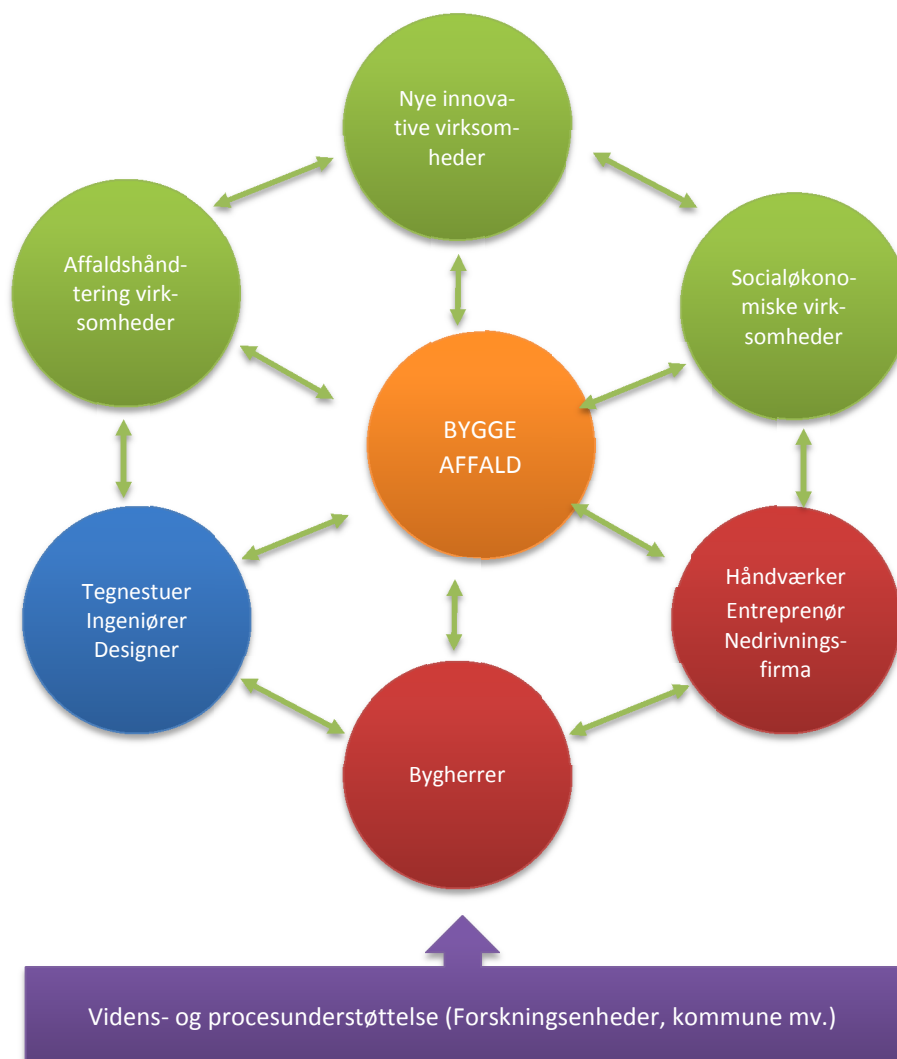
Nye innovative virksomheder

Affaldshåndtering virksomheder

Socialøkonomiske virksomheder

BYGGE AFFALD

Tegnestuer Ingeniører Designer

Håndværker Entreprenør Nedrivningsfirma

Bygherrer

Videns- og procesunderstøttelse (Forskningsenheder, kommune mv.)